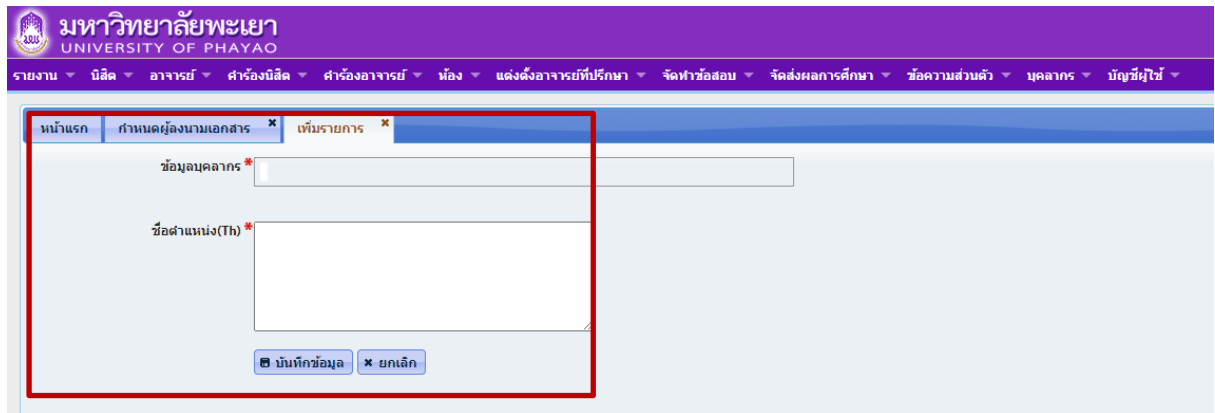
มหาวิทยาลัยพะเยา
UNIVERSITY OF PHAYAO

รายงาน ▼ นิสิต ▼ อาจารย์ ▼ คำร้องนิสิต ▼ คำร้องอาจารย์ ▼ ห้อง ▼ แต่งตั้งอาจารย์ที่ปรึกษา ▼ จัดทำข้อสอบ ▼ จัดส่งผลการศึกษา ▼ ข้อความส่วนตัว ▼ บุคลากร ▼ บัญชีผู้ใช้ ▼

หน้าแรก | กำหนดผู้ลงนามเอกสาร ✖ | เพิ่มรายการ ✖

ข้อมูลบุคลากร *

ชื่อตำแหน่ง(Th) *

บันทึกข้อมูล | ✖ ยกเลิก